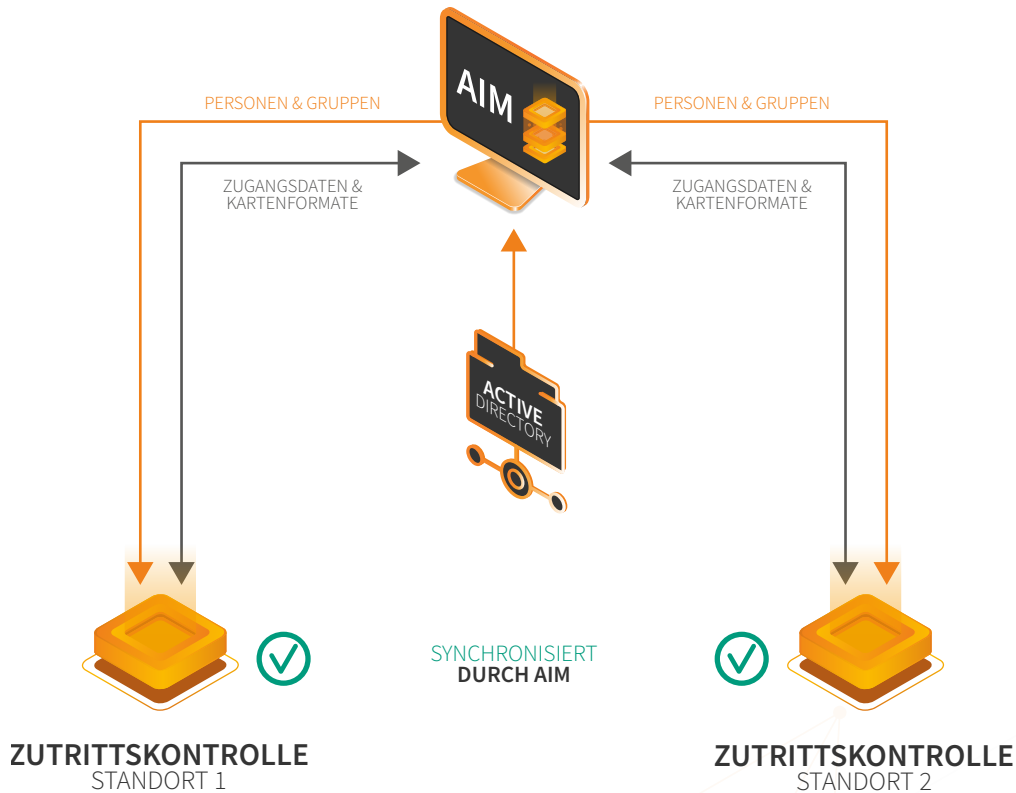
AIM

PERSONEN & GRUPPEN

PERSONEN & GRUPPEN

ZUGANGSDATEN & KARTENFORMATE

ZUGANGSDATEN & KARTENFORMATE

ACTIVE DIRECTORY

SYNCHRONISIERT
DURCH AIM

ZUTRITTSKONTROLLE
STANDORT 1

ZUTRITTSKONTROLLE
STANDORT 2